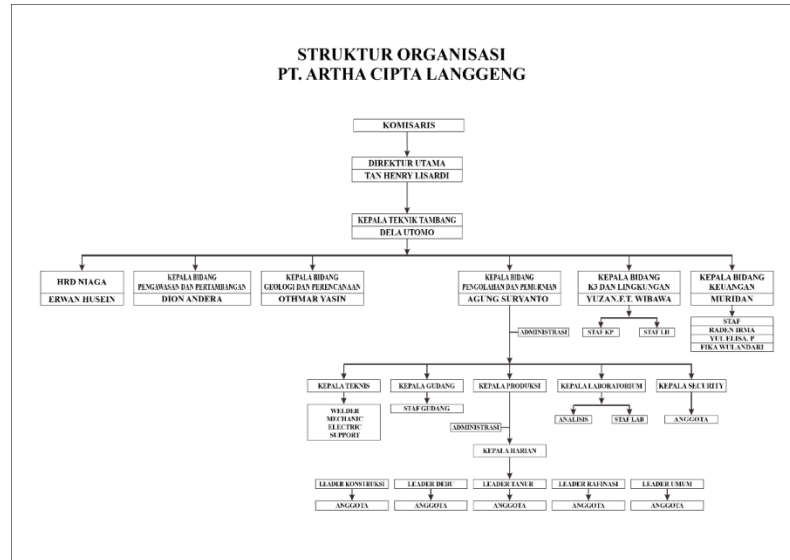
STRUKTUR ORGANISASI
PT. ARTHA CIPTA LANGGENG

KOMISARIS

DIREKTUR UTAMA
TAN HENRY LISARDI

KEPALA TEKNIK TAMBANG
DELA UTOMO

HRD NIAGA
ERWAN HUSEIN

KEPALA BIDANG PENGAWASAN DAN PERTAMBANGAN
DION ANDERA

KEPALA BIDANG GEOLOGI DAN PERENCANAAN
OTHMAR YASIN

KEPALA BIDANG PENGOLAHAN DAN PEMURNIAN
AGUNG SURYANTO

KEPALA BIDANG K3 DAN LINGKUNGAN
YUZAN.F.T. WIBAWA

KEPALA BIDANG KEUANGAN
MURIDAN

ADMINISTRASI

STAF KP
STAF LH

STAF
RADEN IRMA
YUL ELISA. P
FIKA WULANDARI

KEPALA TEKNIS
KEPALA GUDANG
KEPALA PRODUKSI
KEPALA LABORATORIUM
KEPALA SECURITY

WELDER
MECHANIC
ELECTRIC
SUPPORT

STAF GUDANG

ANALISIS
STAF LAB

ANGGOTA

ADMINISTRASI

KEPALA HARIAN

LEADER KONSTRUKSI
LEADER DEBU
LEADER TANUR
LEADER RAFINASI
LEADER UMUM

ANGGOTA
ANGGOTA
ANGGOTA
ANGGOTA
ANGGOTA